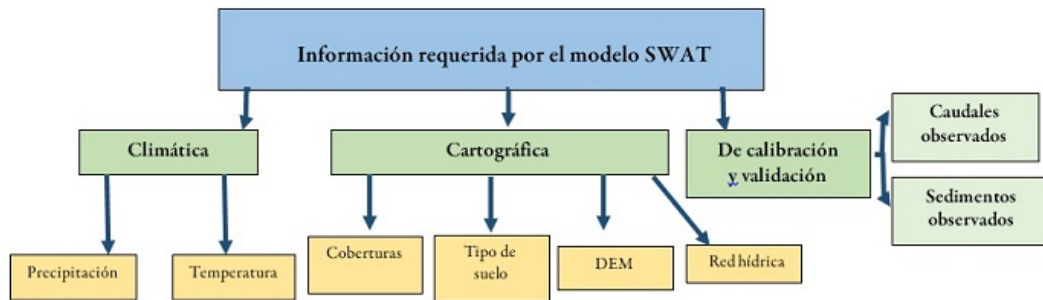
Información requerida por el modelo SWAT

Climática

Cartográfica

De calibración y validación

Caudales observados

Sedimentos observados

Precipitación

Temperatura

Coberturas

Tipo de suelo

DEM

Red hídrica